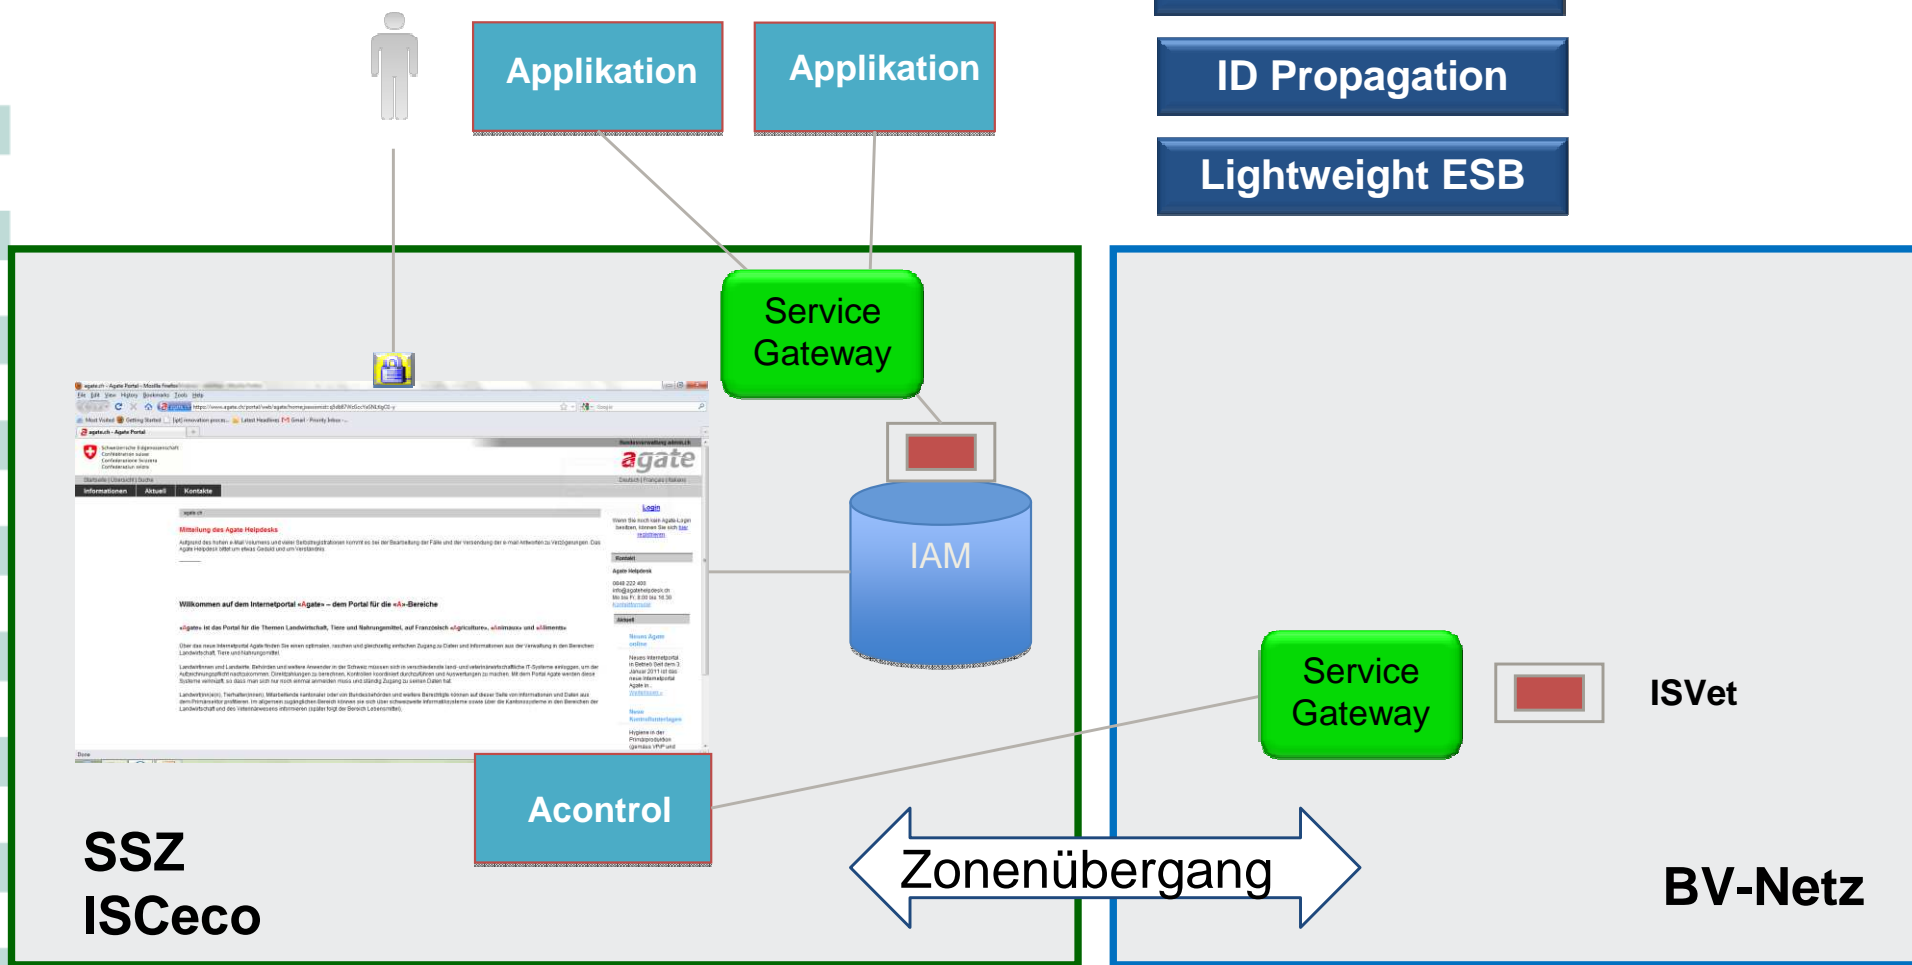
Applikation

Applikation

ID Propagation

Lightweight ESB

Service Gateway

IAM

agate

Willkommen auf dem Internetportal «Agate» – dem Portal für die «A»-Bereiche

Service Gateway

ISVet

Acontrol

Zonenübergang

SSZ
ISCeco

BV-Netz